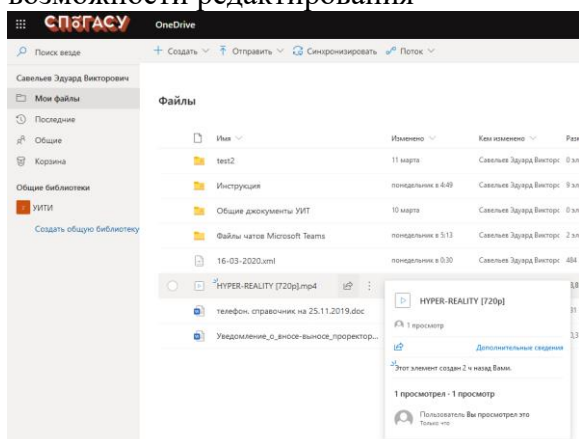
возможности редактирования

СПбГАСУ OneDrive

Поиск везде

+ Создать ∨ Отправить ∨ Синхронизировать Поток ∨

Савельев Эдуард Викторович

Мои файлы

Последние

Общие

Корзина

Общие библиотеки

УИТИ

Создать общую библиотеку

Файлы

| | Имя ∨ | Изменено ∨ | Кем изменено ∨ | Разм |
|---|---|---|---|---|
| | test2 | 11 марта | Савельев Эдуард Викторо | 0 эл |
| | Инструкция | понедельник в 4:49 | Савельев Эдуард Викторо | 9 эл |
| | Общие документы УИТ | 10 марта | Савельев Эдуард Викторо | 0 эл |
| | Файлы чатов Microsoft Teams | понедельник в 5:13 | Савельев Эдуард Викторо | 2 эл |
| | 16-03-2020.xml | понедельник в 0:30 | Савельев Эдуард Викторо | 484 |
| | HYPER-REALITY [720p].mp4 | | | 3,8 |
| | телефон. справочник на 25.11.2019.doc | | | 31 |
| | Уведомление_о_вносе-выносе_проектор... | | | 3,3 |

HYPER-REALITY [720p]

1 просмотр

Дополнительные сведения

Этот элемент создан 2 ч назад Вами.

1 просмотрел · 1 просмотр

Пользователь Вы просмотрел это

Только что